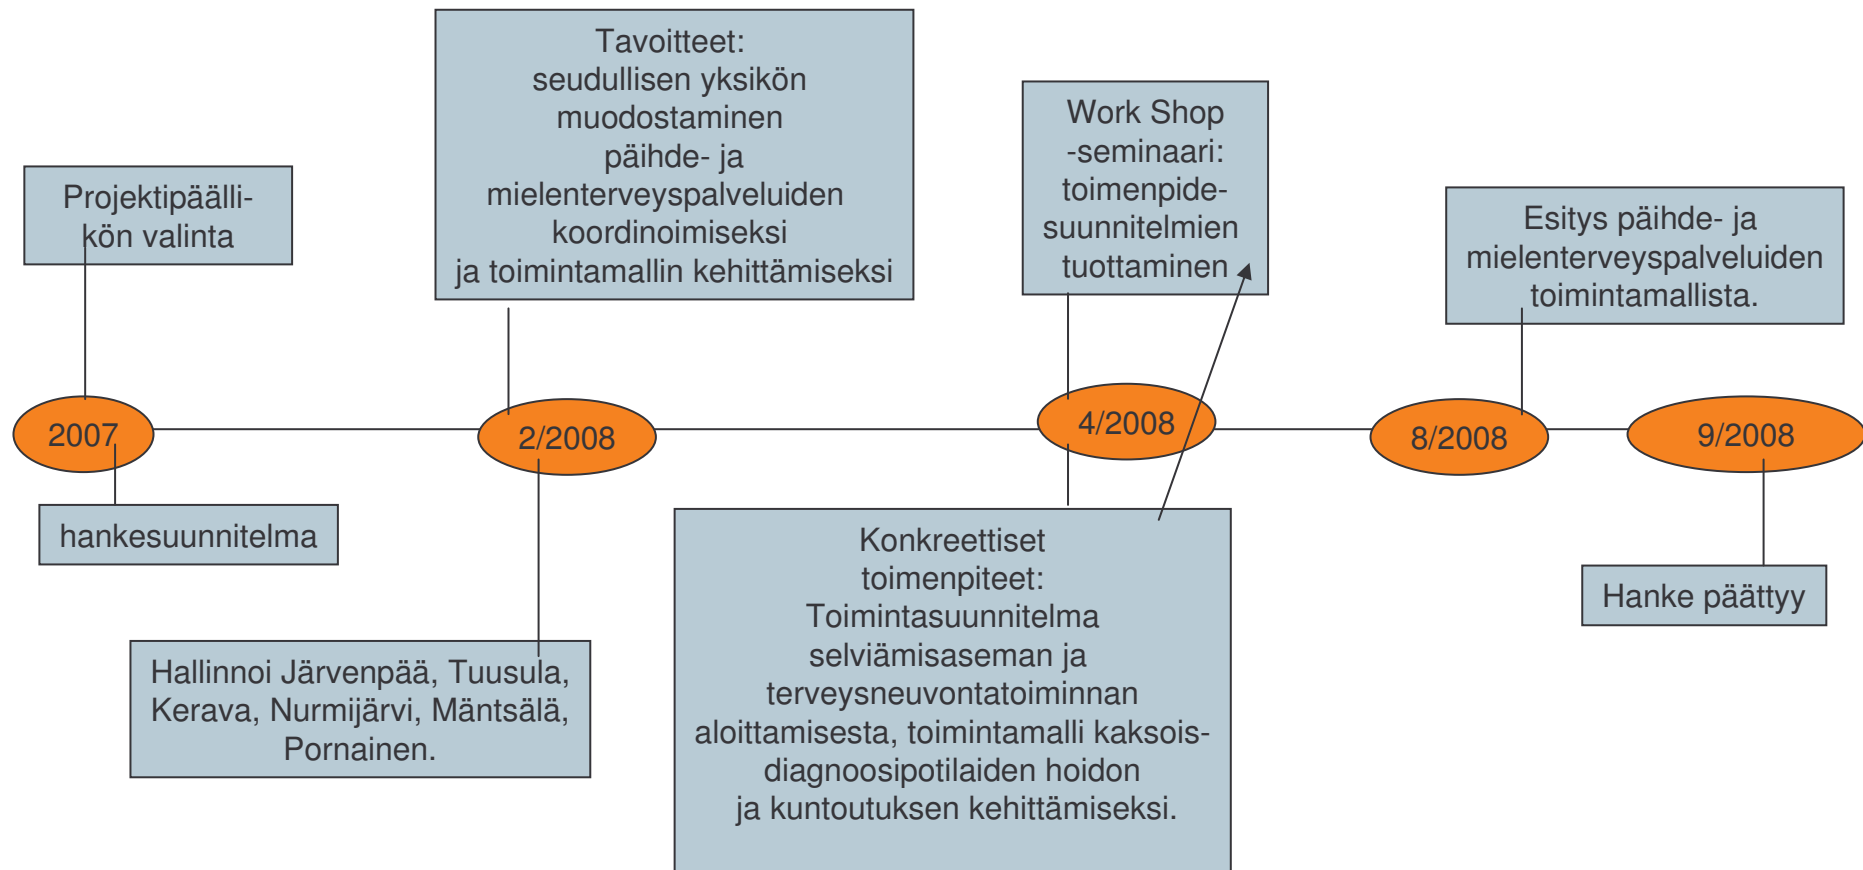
Projektipäällikön valinta

2007

hankesuunnitelma

Tavoitteet:
seudullisen yksikön muodostaminen päihde- ja mielenterveyspalveluiden koordinoimiseksi ja toimintamallin kehittämiseksi

2/2008

Hallinnoi Järvenpää, Tuusula, Kerava, Nurmijärvi, Mäntsälä, Pornainen.

Work Shop -seminaari: toimenpidesuunnitelmien tuottaminen

4/2008

Konkreettiset toimenpiteet:
Toimintasuunnitelma selviämisaseman ja terveysneuvontatoiminnan aloittamisesta, toimintamalli kaksoisdiagnoosipotilaiden hoidon ja kuntoutuksen kehittämiseksi.

Esitys päihde- ja mielenterveyspalveluiden toimintamallista.

8/2008

9/2008

Hanke päättyy